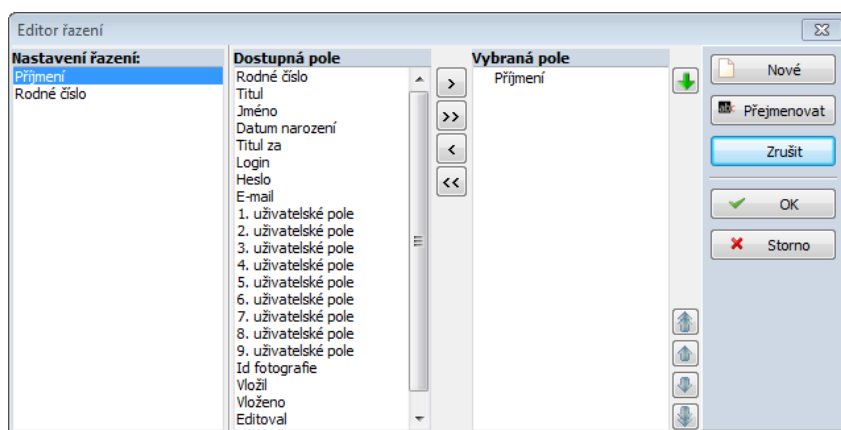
Editor řazení

Nastavení řazení:
Příjmení
Rodné číslo

Dostupná pole
Rodné číslo
Titul
Jméno
Datum narození
Titul za
Login
Heslo
E-mail
1. uživatelské pole
2. uživatelské pole
3. uživatelské pole
4. uživatelské pole
5. uživatelské pole
6. uživatelské pole
7. uživatelské pole
8. uživatelské pole
9. uživatelské pole
Id fotografie
Vložil
Vloženo
Editoval

>
>>
<
<<

Vybraná pole
Příjmení

Nové
Přejmenovat
Zrušit
OK
Storno